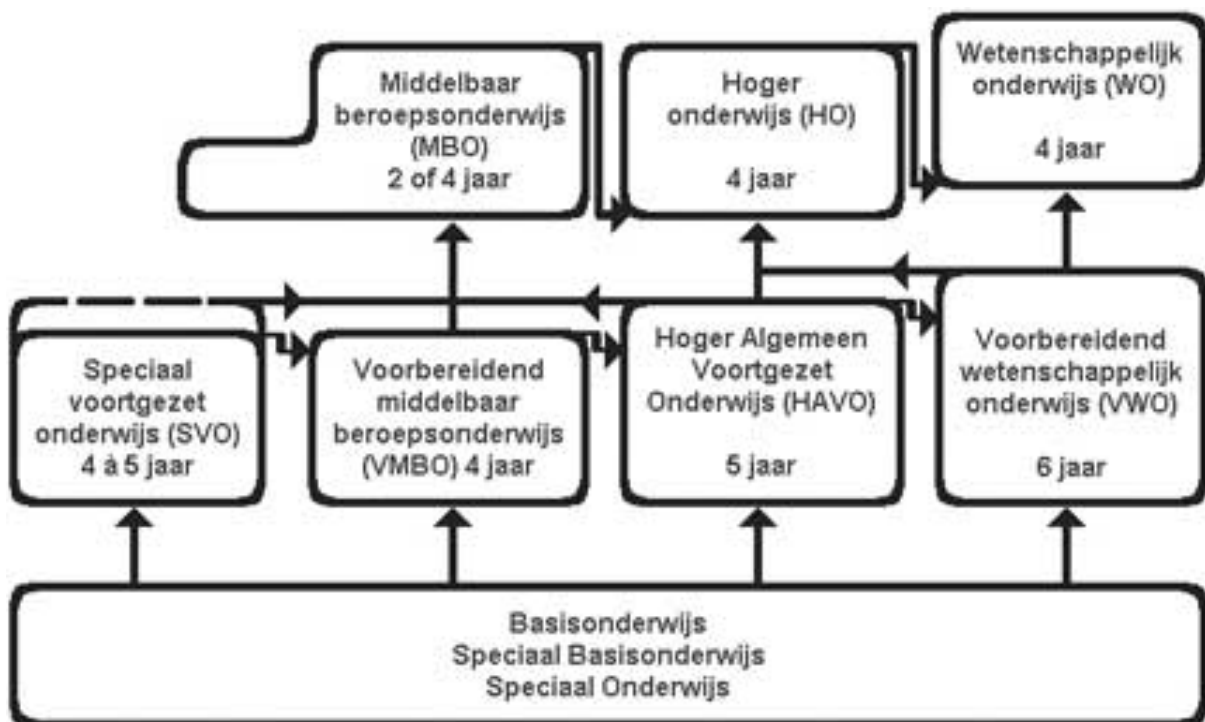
Middelbaar beroepsonderwijs (MBO) 2 of 4 jaar

Hoger onderwijs (HO)

4 jaar

Wetenschappelijk onderwijs (WO)

4 jaar

Speciaal voortgezet onderwijs (SVO) 4 à 5 jaar

Voorbereidend middelbaar beroepsonderwijs (VMBO) 4 jaar

Hoger Algemeen Voortgezet Onderwijs (HAVO)

5 jaar

Voorbereidend wetenschappelijk onderwijs (VWO)

6 jaar

Basisonderwijs
Speciaal Basisonderwijs
Speciaal Onderwijs